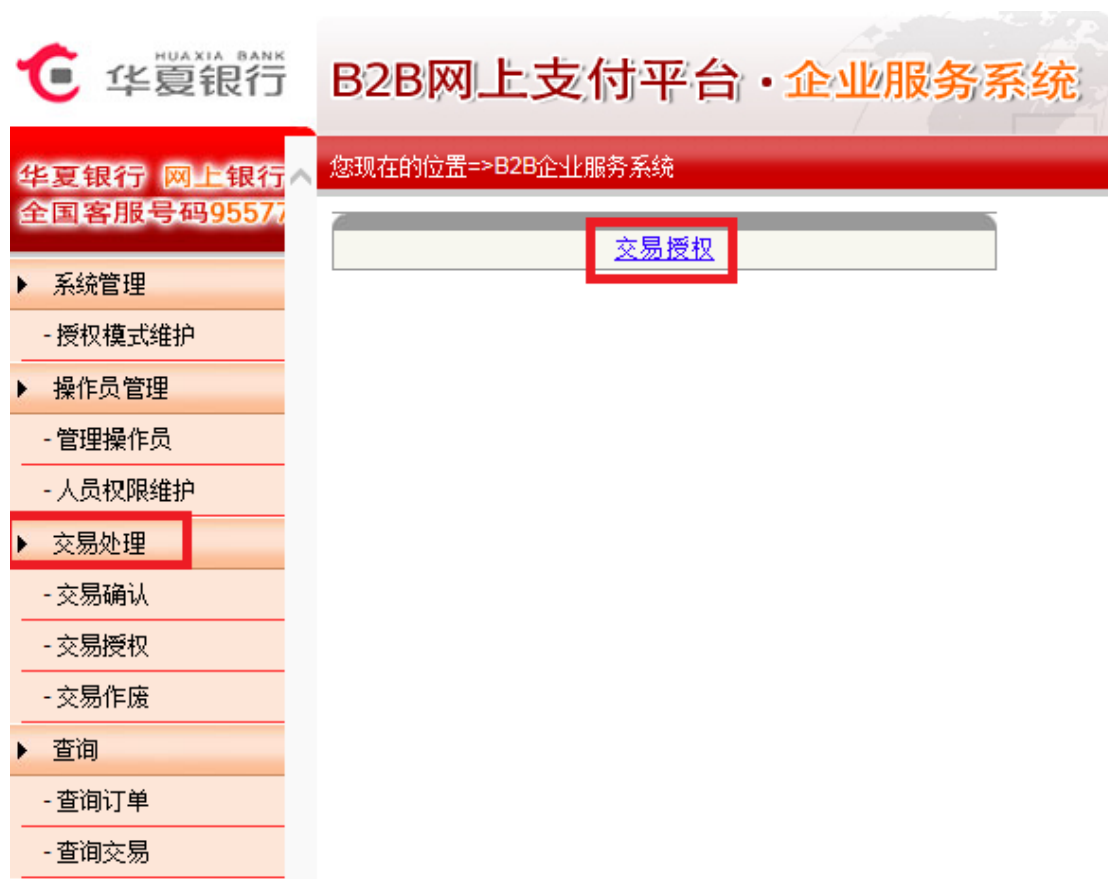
HUAXIA BANK 华夏银行

B2B网上支付平台 · 企业服务系统

华夏银行 网上银行
全国客服号码95577

您现在的位置=>B2B企业服务系统

交易授权

系统管理
- 授权模式维护
操作员管理
- 管理操作员
- 人员权限维护
交易处理
- 交易确认
- 交易授权
- 交易作废
查询
- 查询订单
- 查询交易